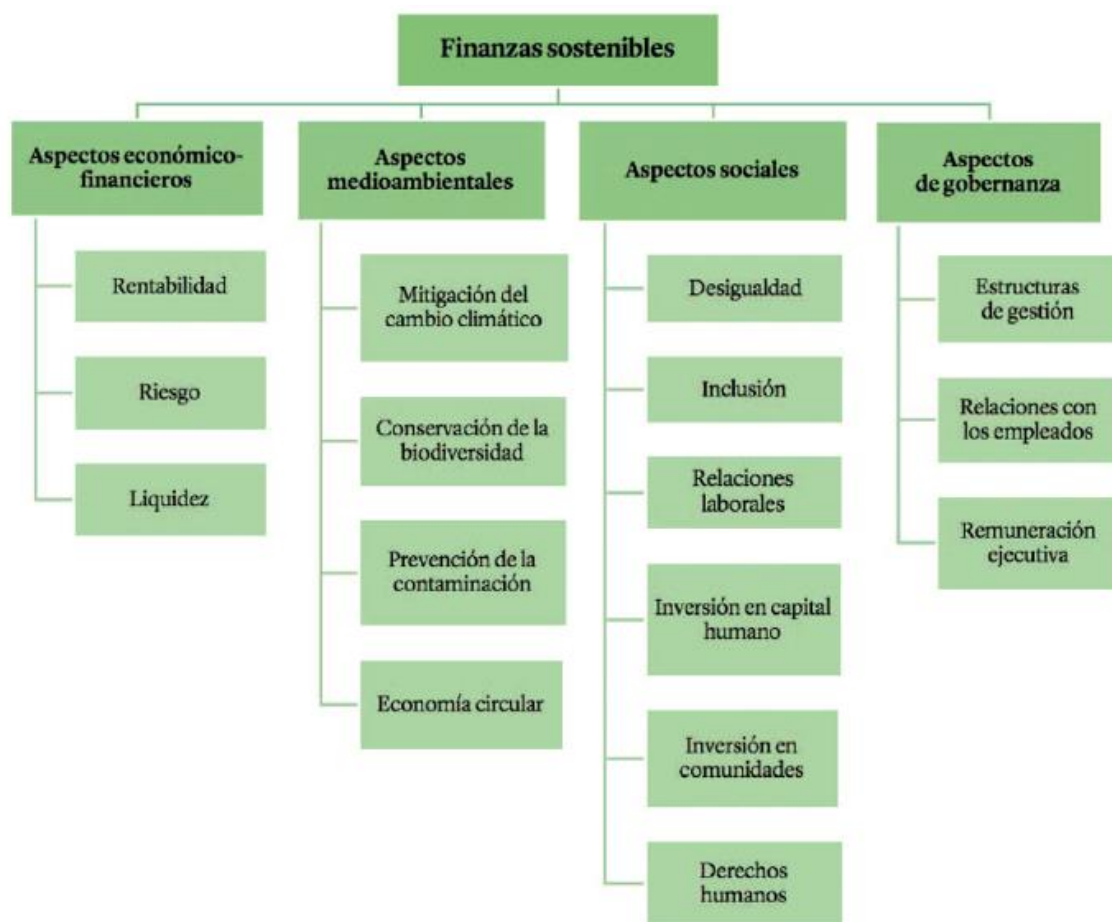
Finanzas sostenibles

Aspectos económico-financieros

Rentabilidad

Riesgo

Liquidez

Aspectos medioambientales

Mitigación del cambio climático

Conservación de la biodiversidad

Prevención de la contaminación

Economía circular

Aspectos sociales

Desigualdad

Inclusión

Relaciones laborales

Inversión en capital humano

Inversión en comunidades

Derechos humanos

Aspectos de gobernanza

Estructuras de gestión

Relaciones con los empleados

Remuneración ejecutiva